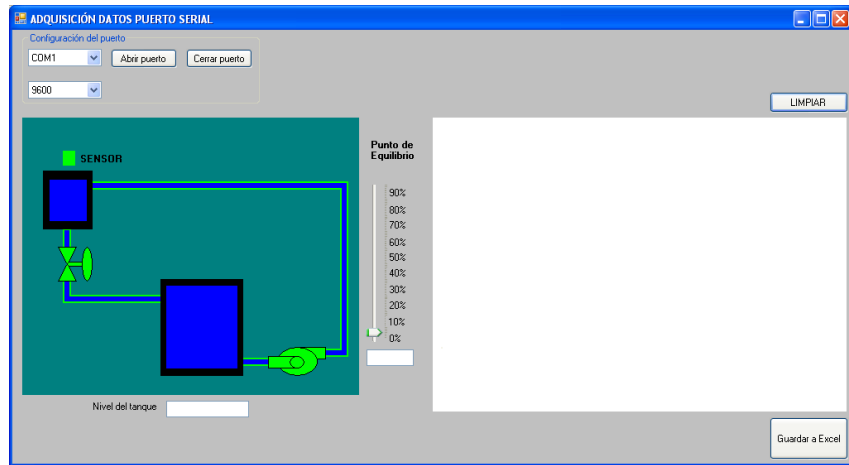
ADQUISICIÓN DATOS PUERTO SERIAL

Configuración del puerto
COM1
Abrir puerto
Cerrar puerto
9600

LIMPIAR

SENSOR

Punto de Equilibrio
90%
80%
70%
60%
50%
40%
30%
20%
10%
0%

Nivel del tanque

Guardar a Excel